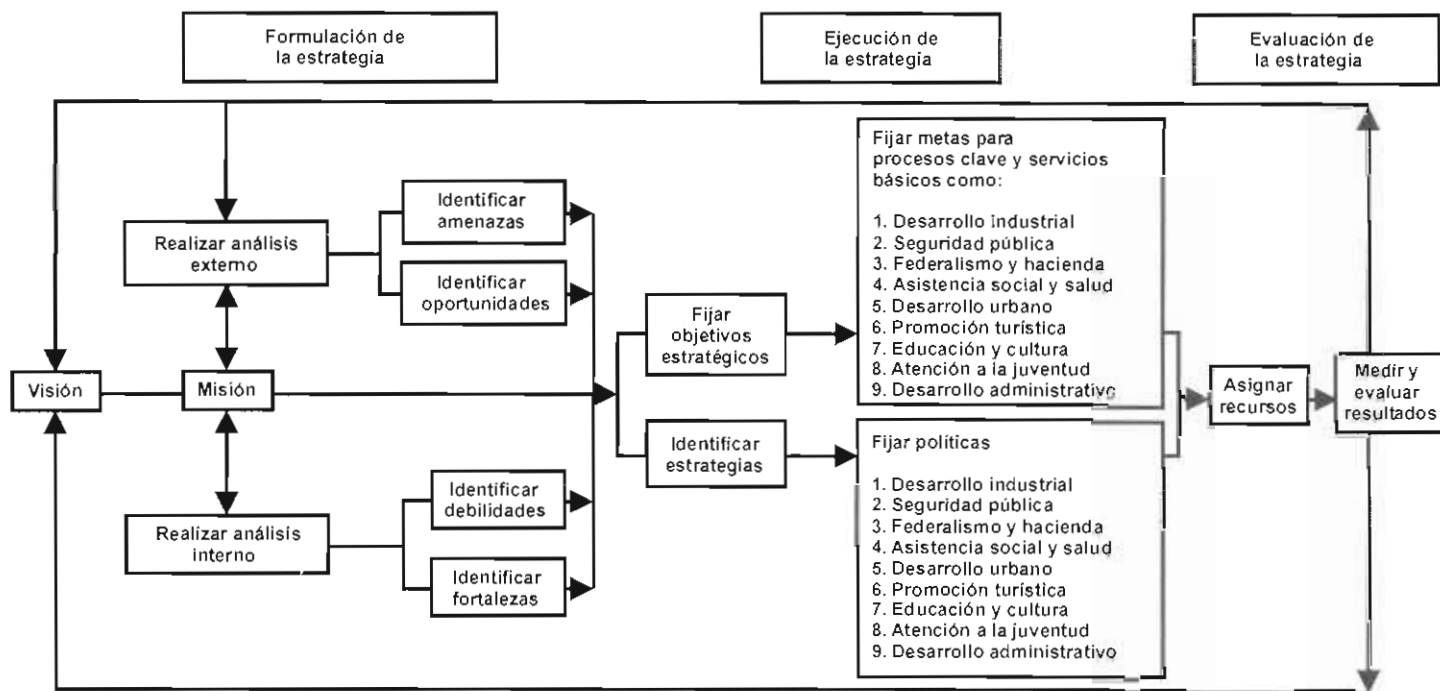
Formulación de la estrategia

Ejecución de la estrategia

Evaluación de la estrategia

Realizar análisis externo

Identificar amenazas

Identificar oportunidades

Visión

Misión

Realizar análisis interno

Identificar debilidades

Identificar fortalezas

Fijar objetivos estratégicos

Identificar estrategias

Fijar metas para procesos clave y servicios básicos como:

1. Desarrollo industrial
2. Seguridad pública
3. Federalismo y hacienda
4. Asistencia social y salud
5. Desarrollo urbano
6. Promoción turística
7. Educación y cultura
8. Atención a la juventud
9. Desarrollo administrativo

Fijar políticas

1. Desarrollo industrial
2. Seguridad pública
3. Federalismo y hacienda
4. Asistencia social y salud
5. Desarrollo urbano
6. Promoción turística
7. Educación y cultura
8. Atención a la juventud
9. Desarrollo administrativo

Asignar recursos

Medir y evaluar resultados